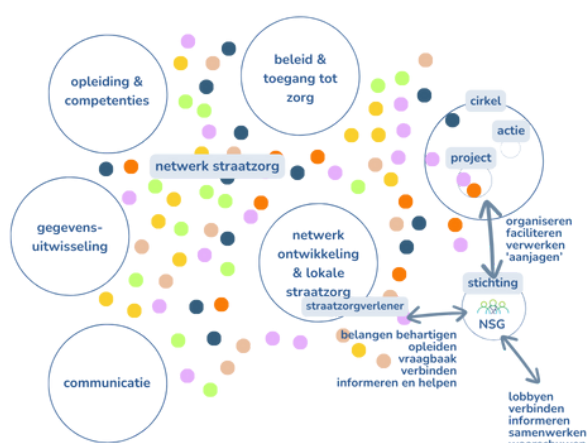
opleiding & competenties

beleid & toegang tot zorg

netwerk straatzorg

cirkel

actie

project

gegevens-uitwisseling

netwerk ontwikkeling & lokale straatzorg

organiseren
faciliteren
verwerken
'aanjagen'

stichting

NSG

straatzorgverlener

belangen behartigen
opleiden
vraagbaak
verbinden
informeren en helpen

communicatie

lobbyen
verbinden
informeren
samenwerken
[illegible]